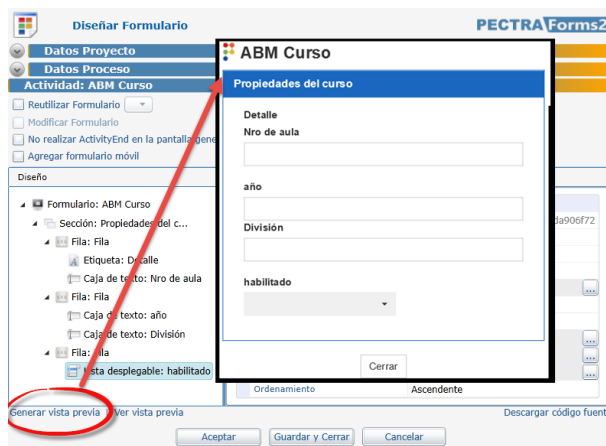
Diseñar Formulario

PECTRA Forms2

Datos Proyecto

Datos Proceso

Actividad: ABM Curso

Reutilizar Formulario

Modificar Formulario

No realizar ActivityEnd en la pantalla gene

Agregar formulario móvil

Diseño

Formulario: ABM Curso

Sección: Propiedades del c...

Fila: Fila

Etiqueta: Detalle

Caja de texto: Nro de aula

Fila: Fila

Caja de texto: año

Caja de texto: División

Fila: Fila

Lista desplegable: habilitado

Generar vista previa | Ver vista previa

da906f72

Ordenamiento | Ascendente

Descargar código fuent

Aceptar | Guardar y Cerrar | Cancelar

ABM Curso

Propiedades del curso

Detalle

Nro de aula

año

División

habilitado

Cerrar